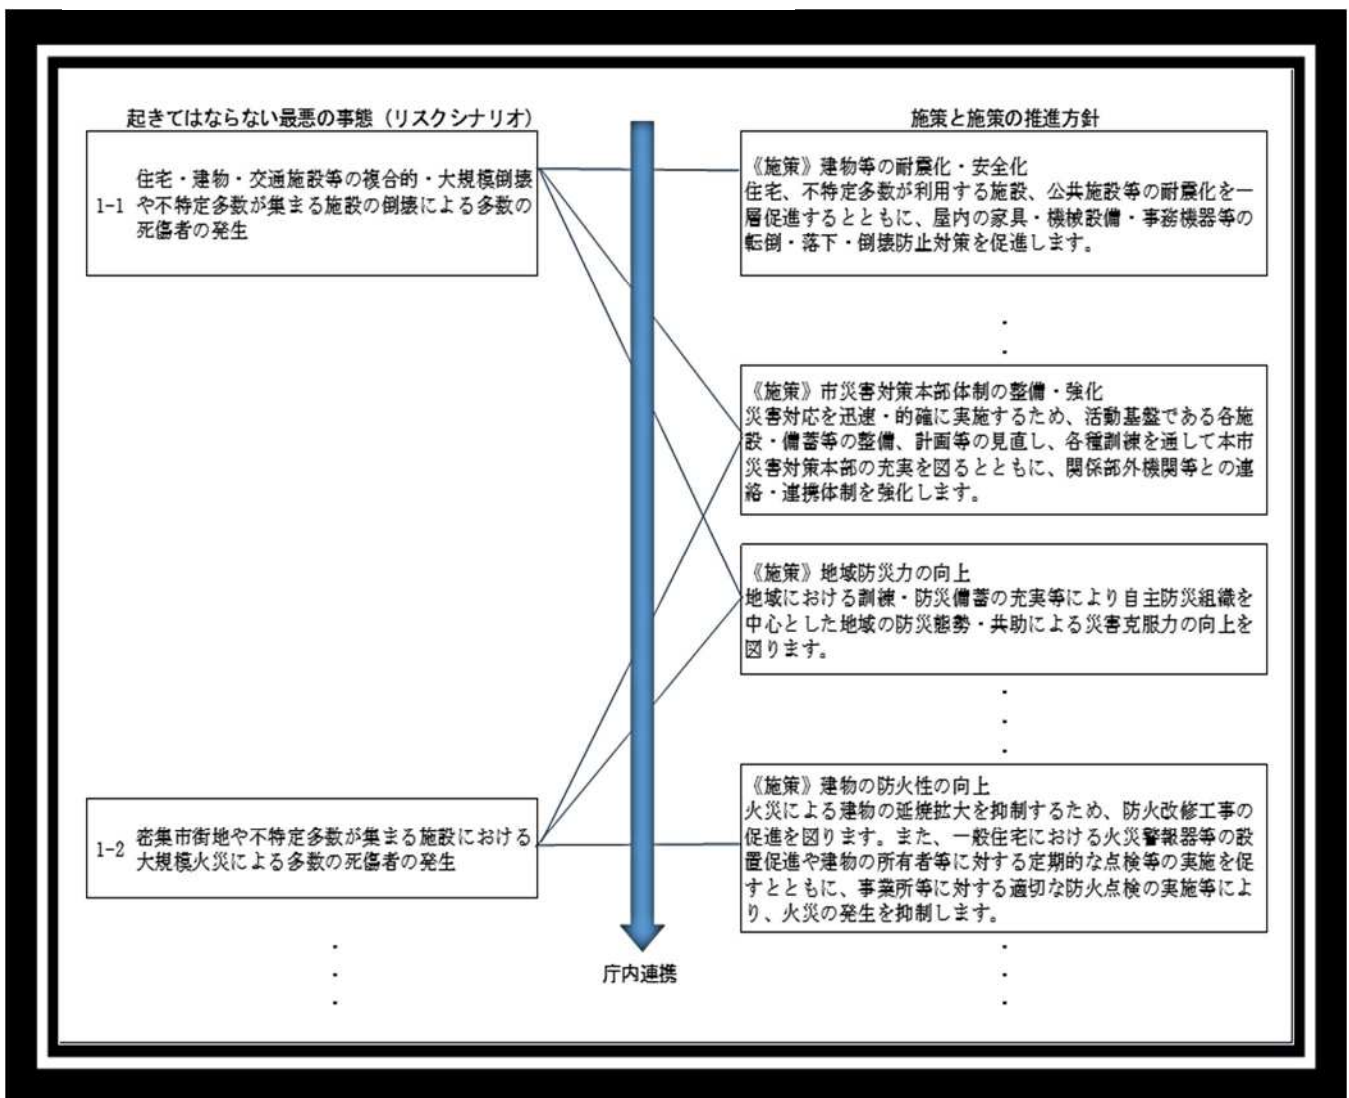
起きてはならない最悪の事態（リスクシナリオ）

1-1 住宅・建物・交通施設等の複合的・大規模倒壊や不特定多数が集まる施設の倒壊による多数の死傷者の発生

1-2 密集市街地や不特定多数が集まる施設における大規模火災による多数の死傷者の発生

・
・
・

庁内連携

施策と施策の推進方針

《施策》建物等の耐震化・安全化
住宅、不特定多数が利用する施設、公共施設等の耐震化を一層促進するとともに、屋内の家具・機械設備・事務機器等の転倒・落下・倒壊防止対策を促進します。

・
・

《施策》市災害対策本部体制の整備・強化
災害対応を迅速・的確に実施するため、活動基盤である各施設・備蓄等の整備、計画等の見直し、各種訓練を通して本市災害対策本部の充実を図るとともに、関係部外機関等との連絡・連携体制を強化します。

《施策》地域防災力の向上
地域における訓練・防災備蓄の充実等により自主防災組織を中心とした地域の防災態勢・共助による災害克服力の向上を図ります。

・
・
・

《施策》建物の防火性の向上
火災による建物の延焼拡大を抑制するため、防火改修工事の促進を図ります。また、一般住宅における火災警報器等の設置促進や建物の所有者等に対する定期的な点検等の実施を促すとともに、事業所等に対する適切な防火点検の実施等により、火災の発生を抑制します。

・
・
・